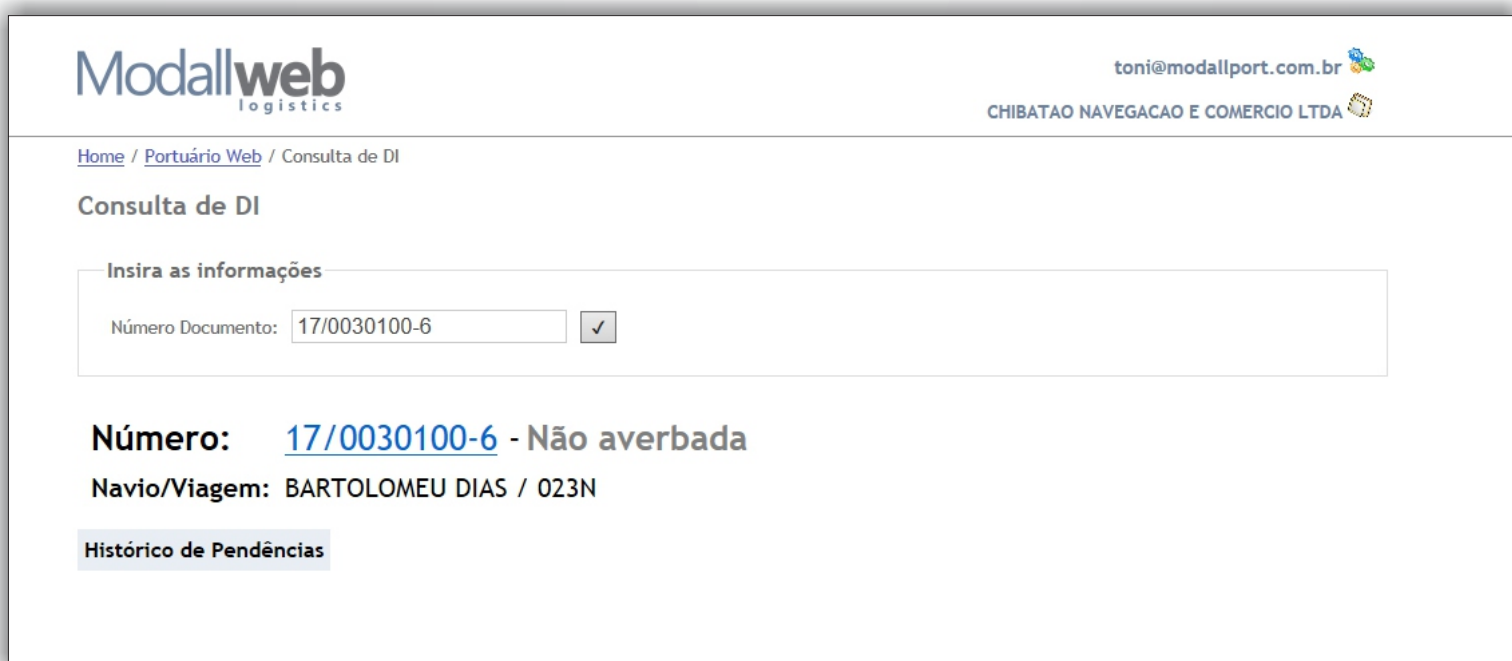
Modallweb
logistics

toni@modallport.com.br
CHIBATAO NAVEGACAO E COMERCIO LTDA

Home / Portuário Web / Consulta de DI

Consulta de DI

Insira as informações

Número Documento: 17/0030100-6 ✓

Número: 17/0030100-6 - Não averbada

Navio/Viagem: BARTOLOMEU DIAS / 023N

Histórico de Pendências